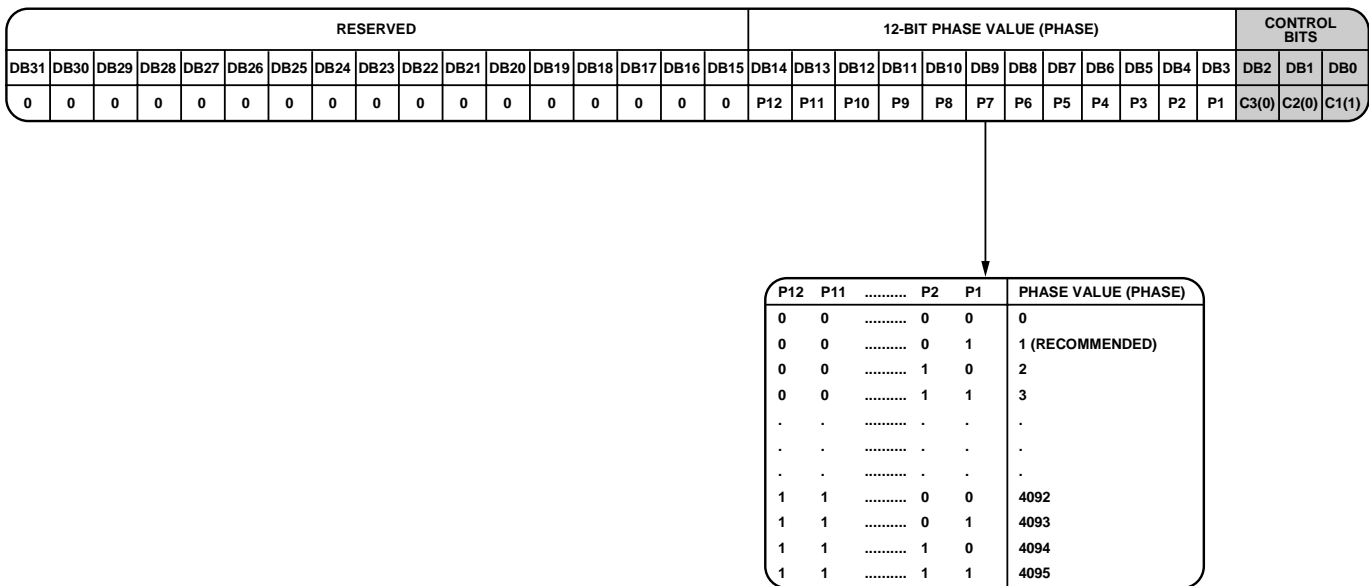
| RESERVED | | | | | | | | | | | | | | | | | 12-BIT PHASE VALUE (PHASE) | | | | | | | | | | | | CONTROL BITS | | |
|---|---|---|---|---|---|---|---|---|---|---|---|---|---|---|---|---|---|---|---|---|---|---|---|---|---|---|---|---|---|---|---|
| DB31 | DB30 | DB29 | DB28 | DB27 | DB26 | DB25 | DB24 | DB23 | DB22 | DB21 | DB20 | DB19 | DB18 | DB17 | DB16 | DB15 | DB14 | DB13 | DB12 | DB11 | DB10 | DB9 | DB8 | DB7 | DB6 | DB5 | DB4 | DB3 | DB2 | DB1 | DB0 |
| 0 | 0 | 0 | 0 | 0 | 0 | 0 | 0 | 0 | 0 | 0 | 0 | 0 | 0 | 0 | 0 | 0 | P12 | P11 | P10 | P9 | P8 | P7 | P6 | P5 | P4 | P3 | P2 | P1 | C3(0) | C2(0) | C1(1) |

| P12 | P11 | .......... | P2 | P1 | PHASE VALUE (PHASE) |
|---|---|---|---|---|---|
| 0 | 0 | .......... | 0 | 0 | 0 |
| 0 | 0 | .......... | 0 | 1 | 1 (RECOMMENDED) |
| 0 | 0 | .......... | 1 | 0 | 2 |
| 0 | 0 | .......... | 1 | 1 | 3 |
| . | . | .......... | . | . | . |
| . | . | .......... | . | . | . |
| . | . | .......... | . | . | . |
| 1 | 1 | .......... | 0 | 0 | 4092 |
| 1 | 1 | .......... | 0 | 1 | 4093 |
| 1 | 1 | .......... | 1 | 0 | 4094 |
| 1 | 1 | .......... | 1 | 1 | 4095 |